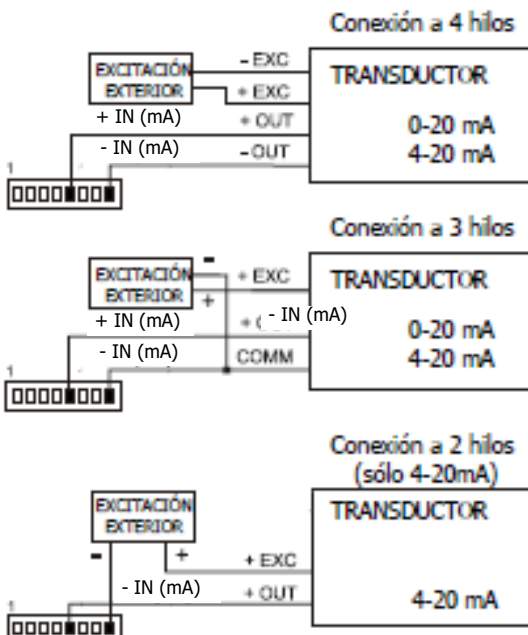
Conexión a 4 hilos

EXCITACIÓN EXTERIOR

- EXC

+ EXC

+ IN (mA)

+ OUT

- IN (mA)

-OUT

TRANSDUCTOR

0-20 mA
4-20 mA

1

Conexión a 3 hilos

EXCITACIÓN EXTERIOR

-

+

+ EXC

+ IN (mA)

+ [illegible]

- IN (mA)

- IN (mA)

COMM

TRANSDUCTOR

0-20 mA
4-20 mA

1

Conexión a 2 hilos
(sólo 4-20mA)

EXCITACIÓN EXTERIOR

-

+

+ EXC

- IN (mA)

+ OUT

TRANSDUCTOR

4-20 mA

1